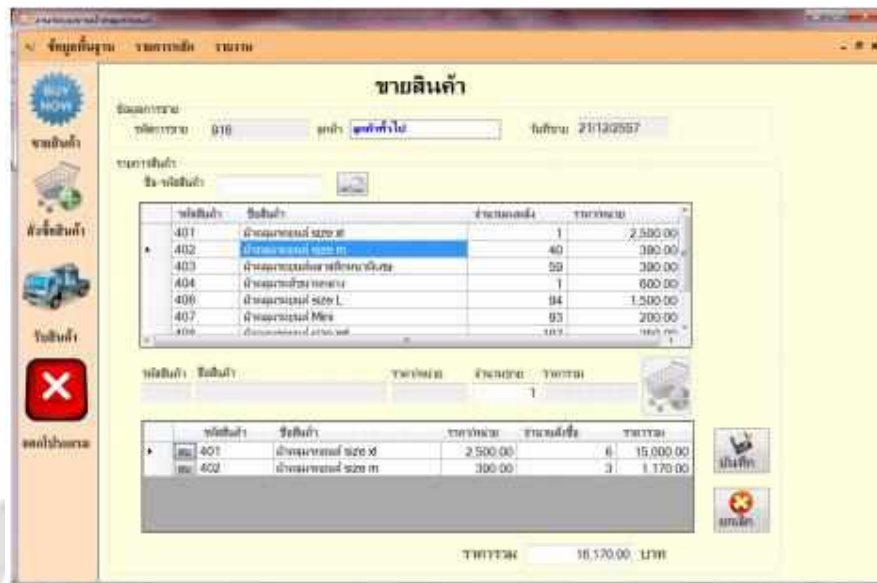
ข้อมูลพื้นฐาน รายการขาย รายงาน

BUY NOW
ขายสินค้า
สั่งซื้อสินค้า
รับสินค้า
ออกโปรแกรม

ขายสินค้า

ข้อมูลการขาย
รหัสการขาย 916 ลูกค้า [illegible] วันที่ขาย 21/12/2557

รายการสินค้า
ชื่อ-รหัสสินค้า

| รหัสสินค้า | ชื่อสินค้า | จำนวนคงเหลือ | ราคาต่อหน่วย |
|---|---|---|---|
| 401 | ผ้าห่มนาโนเมล size xl | 1 | 2,500.00 |
| 402 | ผ้าห่มนาโนเมล size m | 40 | 390.00 |
| 403 | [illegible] | 59 | 390.00 |
| 404 | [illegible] | 1 | 600.00 |
| 406 | ผ้าห่มนาโนเมล size L | 94 | 1,500.00 |
| 407 | ผ้าห่มนาโนเมล Mini | 93 | 200.00 |
| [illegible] | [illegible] | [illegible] | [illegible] |

รหัสสินค้า ชื่อสินค้า ราคาต่อหน่วย จำนวนขาย ราคารวม
1

| | รหัสสินค้า | ชื่อสินค้า | ราคาต่อหน่วย | จำนวนที่ซื้อ | ราคารวม |
|---|---|---|---|---|---|
| ลบ | 401 | ผ้าห่มนาโนเมล size xl | 2,500.00 | 6 | 15,000.00 |
| ลบ | 402 | ผ้าห่มนาโนเมล size m | 390.00 | 3 | 1,170.00 |

บันทึก
ยกเลิก

ราคารวม 16,170.00 บาท